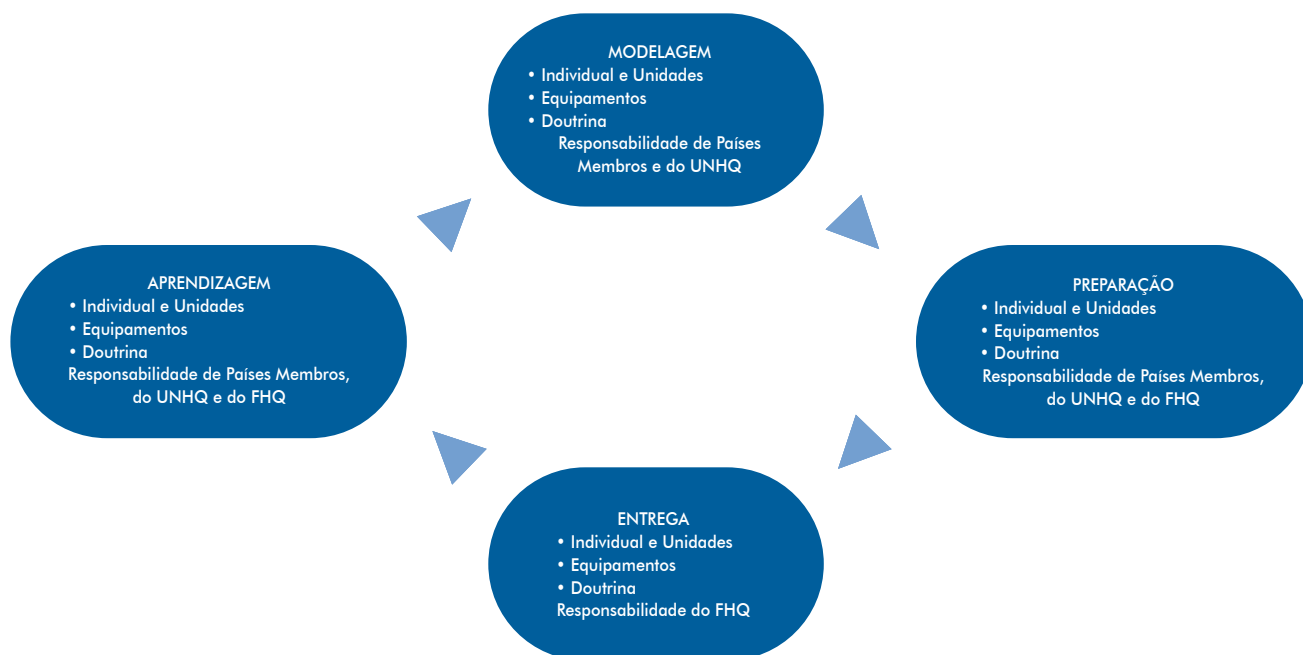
MODELAGEM
• Individual e Unidades
• Equipamentos
• Doutrina
Responsabilidade de Países Membros e do UNHQ

PREPARAÇÃO
• Individual e Unidades
• Equipamentos
• Doutrina
Responsabilidade de Países Membros, do UNHQ e do FHQ

ENTREGA
• Individual e Unidades
• Equipamentos
• Doutrina
Responsabilidade do FHQ

APRENDIZAGEM
• Individual e Unidades
• Equipamentos
• Doutrina
Responsabilidade de Países Membros, do UNHQ e do FHQ